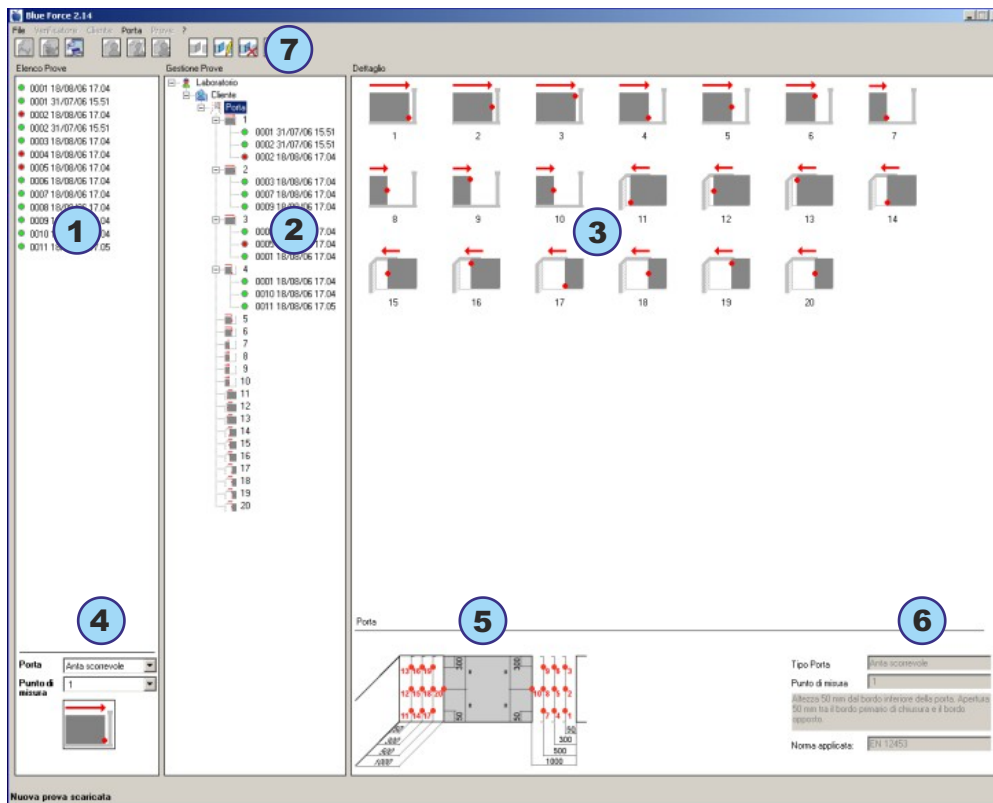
Blue Force 2.14

File Verificatore Cliente Porta Prove ?

7

Elenco Prove

0001 18/08/06 17.04
0001 31/07/06 15.51
0002 18/08/06 17.04
0002 31/07/06 15.51
0003 18/08/06 17.04
0004 18/08/06 17.04
0005 18/08/06 17.04
0006 18/08/06 17.04
0007 18/08/06 17.04
0008 18/08/06 17.04
0009 1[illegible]04
0010 1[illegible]04
0011 1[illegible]7.05

1

Gestione Prove

Laboratorio
Cliente
Porta
1
0001 31/07/06 15.51
0002 31/07/06 15.51
0002 18/08/06 17.04
2
0003 18/08/06 17.04
0007 18/08/06 17.04
0009 18/08/06 17.04
3
000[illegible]7.04
000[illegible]7.04
0001 18/08/06 17.04
4
0001 18/08/06 17.04
0010 18/08/06 17.04
0011 18/08/06 17.05
5
6
7
8
9
10
11
12
13
14
15
16
17
18
19
20

2

Dettaglio

1 2 3 4 5 6 7
8 9 10 11 12 13 14
15 16 17 18 19 20

3

4

Porta Anta scorrevole
Punto di misura 1

Porta

5

6

300 300 50 50 300 500 1000

Tipo Porta Anta scorrevole
Punto di misura 1
Altezza 50 mm dal bordo inferiore della porta. Apertura 50 mm tra il bordo primario di chiusura e il bordo opposto.
Norma applicata: EN 12453

Nuova prova scaricata